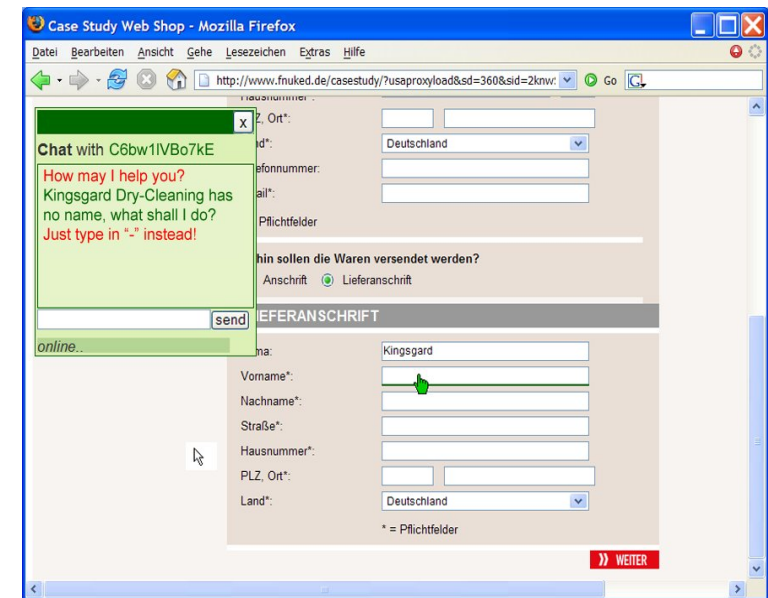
Case Study Web Shop - Mozilla Firefox

Datei Bearbeiten Ansicht Gehe Lesezeichen Extras Hilfe

http://www.fnuked.de/casestudy/?usaproxyload&sd=360&sid=2knw: Go

x

Chat with C6bw1IVBo7kE

How may I help you? Kingsgard Dry-Cleaning has no name, what shall I do? Just type in "-" instead!

send

online..

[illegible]Z, Ort*:
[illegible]d*: Deutschland
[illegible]efonnummer:
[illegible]ail*:
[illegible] Pflichtfelder

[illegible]hin sollen die Waren versendet werden?
Anschrift Lieferanschrift

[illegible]IEFERANSCHRIFT

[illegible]ma: Kingsgard
Vorname*:
Nachname*:
Straße*:
Hausnummer*:
PLZ, Ort*:
Land*: Deutschland

* = Pflichtfelder

WEITER